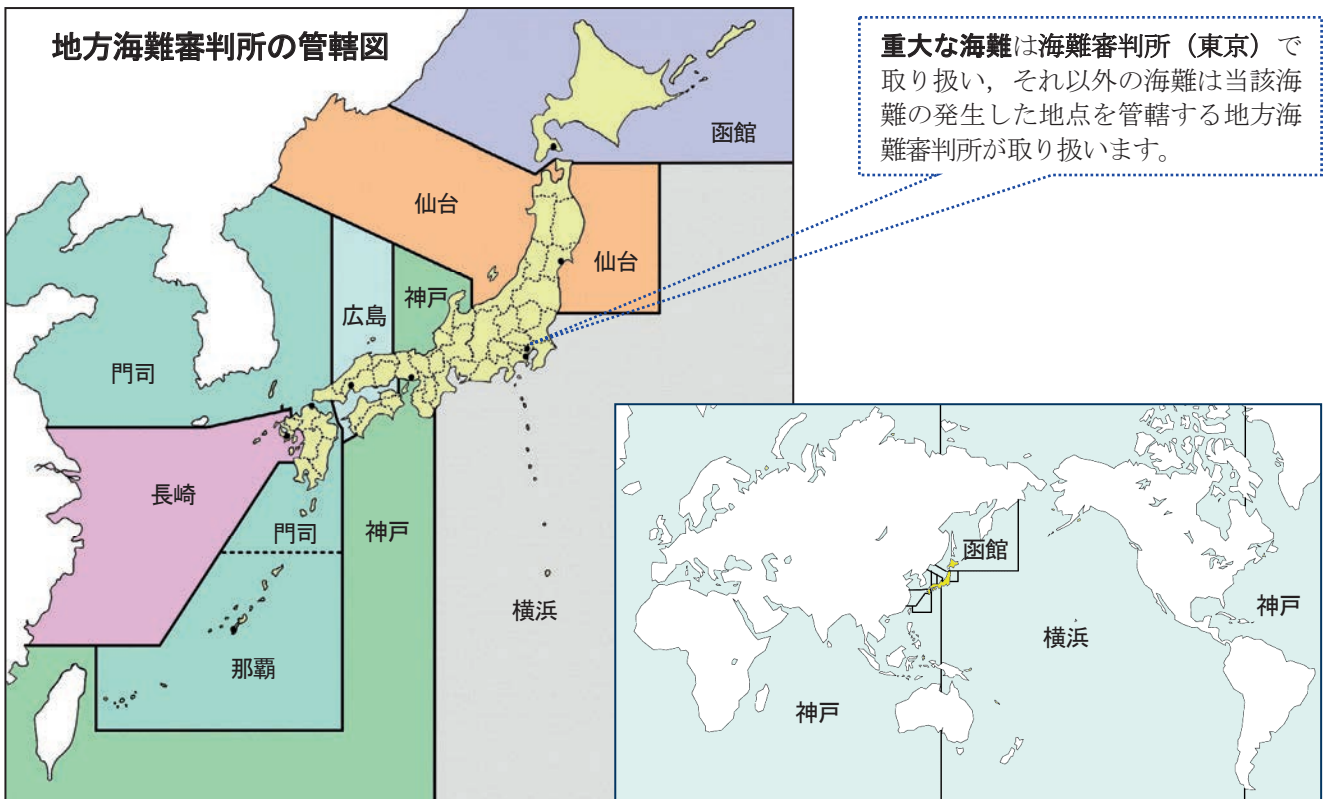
地方海難審判所の管轄図

重大な海難は海難審判所（東京）で取り扱い，それ以外の海難は当該海難の発生した地点を管轄する地方海難審判所が取り扱います。

函館

仙台

仙台

広島

神戸

門司

長崎

門司

神戸

那覇

横浜

函館

横浜

神戸

神戸